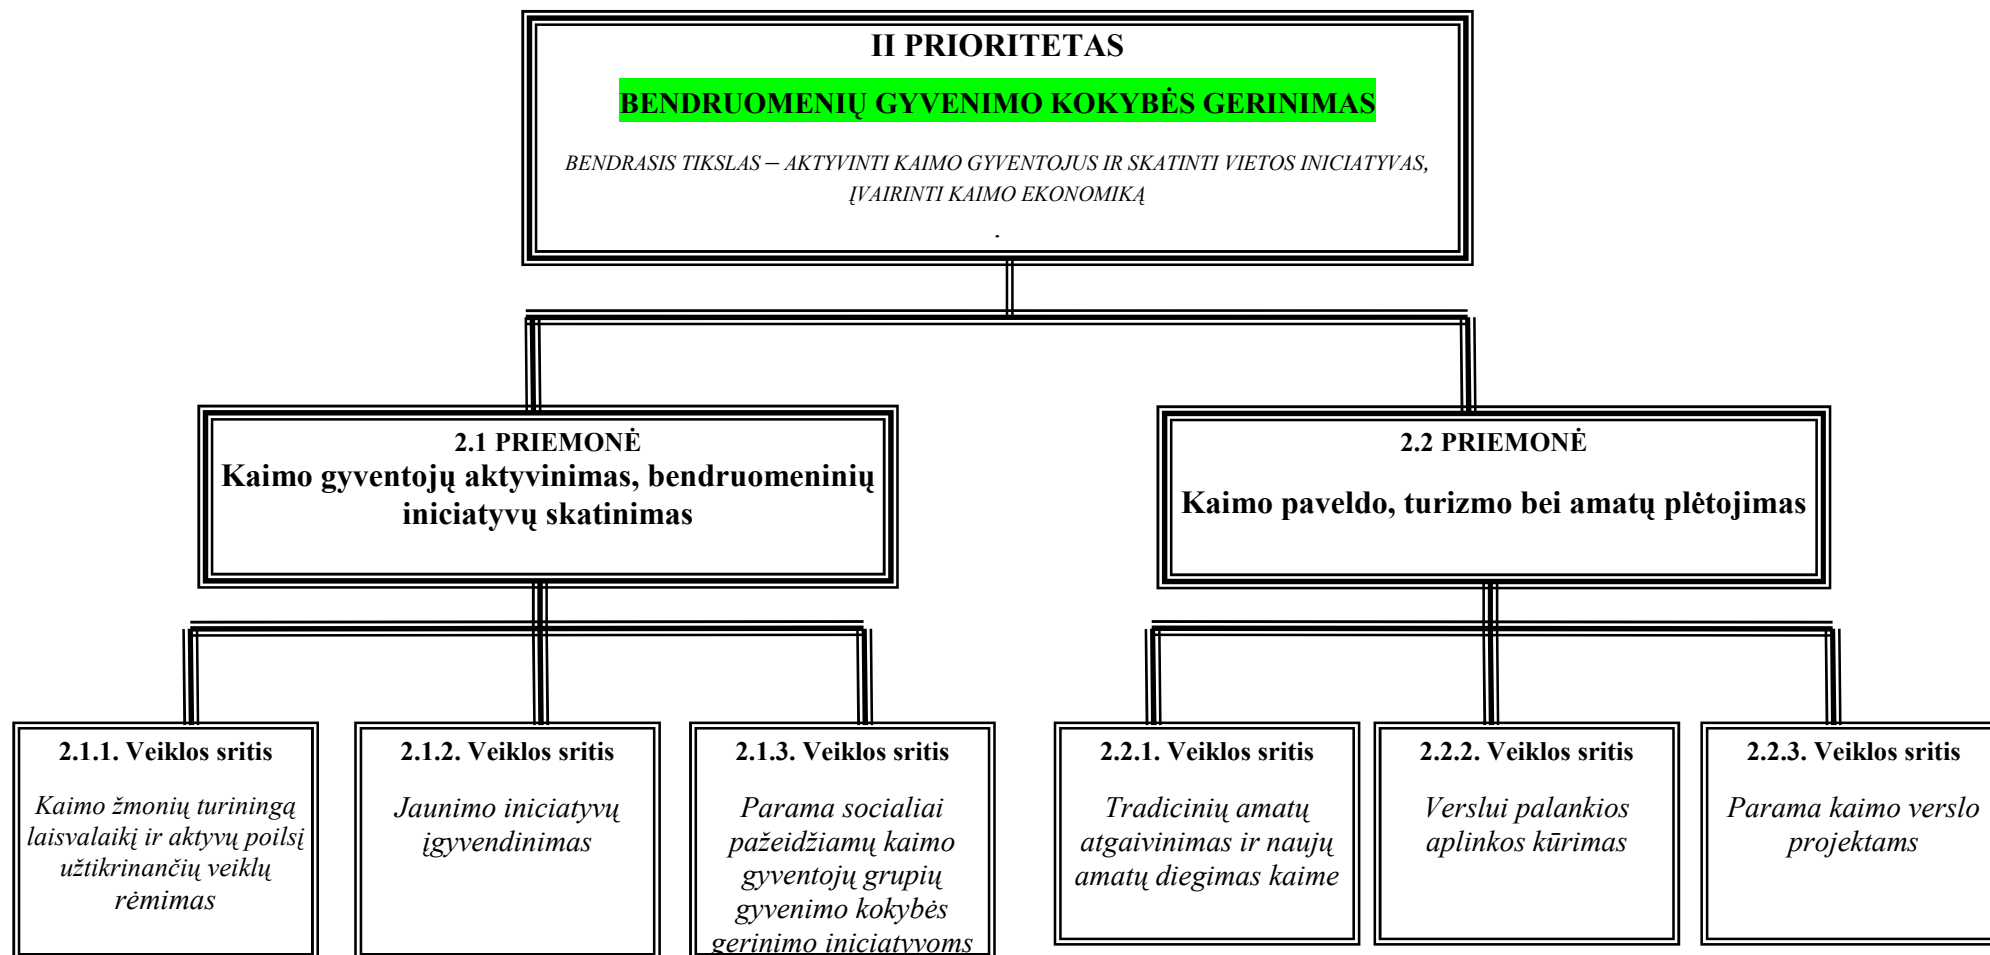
II PRIORITETAS

BENDRUOMENIŲ GYVENIMO KOKYBĖS GERINIMAS

BENDRASIS TIKSLAS – AKTYVINTI KAIMO GYVENTOJUS IR SKATINTI VIETOS INICIATYVAS, ĮVAIRINTI KAIMO EKONOMIKĄ

.

2.1 PRIEMONĖ
Kaimo gyventojų aktyvinimas, bendruomeninių iniciatyvų skatinimas

2.2 PRIEMONĖ
Kaimo paveldo, turizmo bei amatų plėtojimas

2.1.1. Veiklos sritis
Kaimo žmonių turiningą laisvalaikį ir aktyvų poilsį užtikrinančių veiklų rėmimas

2.1.2. Veiklos sritis
Jaunimo iniciatyvų įgyvendinimas

2.1.3. Veiklos sritis
Parama socialiai pažeidžiamų kaimo gyventojų grupių gyvenimo kokybės gerinimo iniciatyvoms

2.2.1. Veiklos sritis
Tradicinių amatų atgaivinimas ir naujų amatų diegimas kaime

2.2.2. Veiklos sritis
Verslui palankios aplinkos kūrimas

2.2.3. Veiklos sritis
Parama kaimo verslo projektams